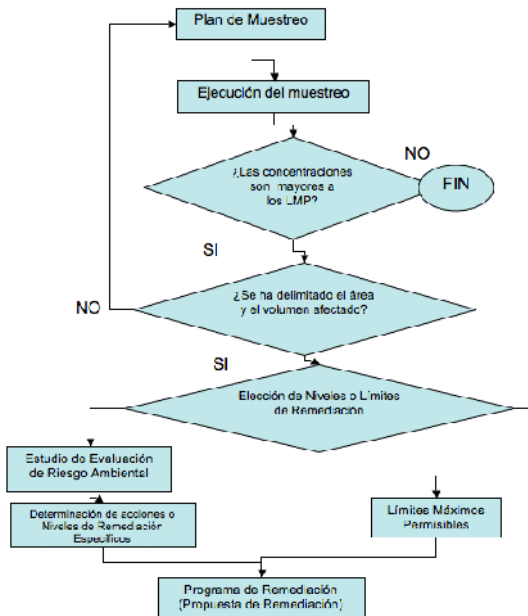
Plan de Muestreo

Ejecución del muestreo

¿Las concentraciones son mayores a los LMP?

NO

FIN

SI

NO

¿Se ha delimitado el área y el volumen afectado?

SI

Elección de Niveles o Límites de Remediación

Estudio de Evaluación de Riesgo Ambiental

Determinación de acciones o Niveles de Remediación Específicos

Límites Máximos Permisibles

Programa de Remediación (Propuesta de Remediación)